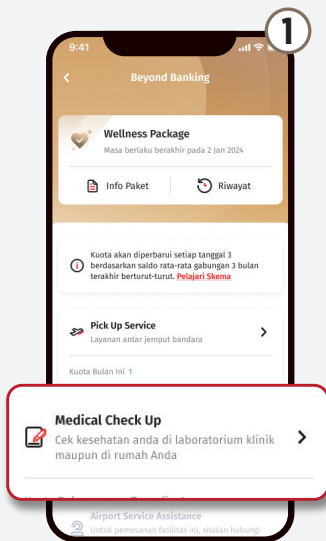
1

9:41

Beyond Banking

Wellness Package
Masa berlaku berakhir pada 2 Jan 2024

Info Paket
Riwayat

Kuota akan diperbarui setiap tanggal 3 berdasarkan saldo rata-rata gabungan 3 bulan terakhir berturut-turut. Pelajari Skema

Pick Up Service
Layanan antar jemput bandara

Kuota Bulan Ini 1

Medical Check Up
Cek kesehatan anda di laboratorium klinik maupun di rumah Anda

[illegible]

Airport Service Assistance
Untuk pemesanan fasilitas ini, silahkan hubungi